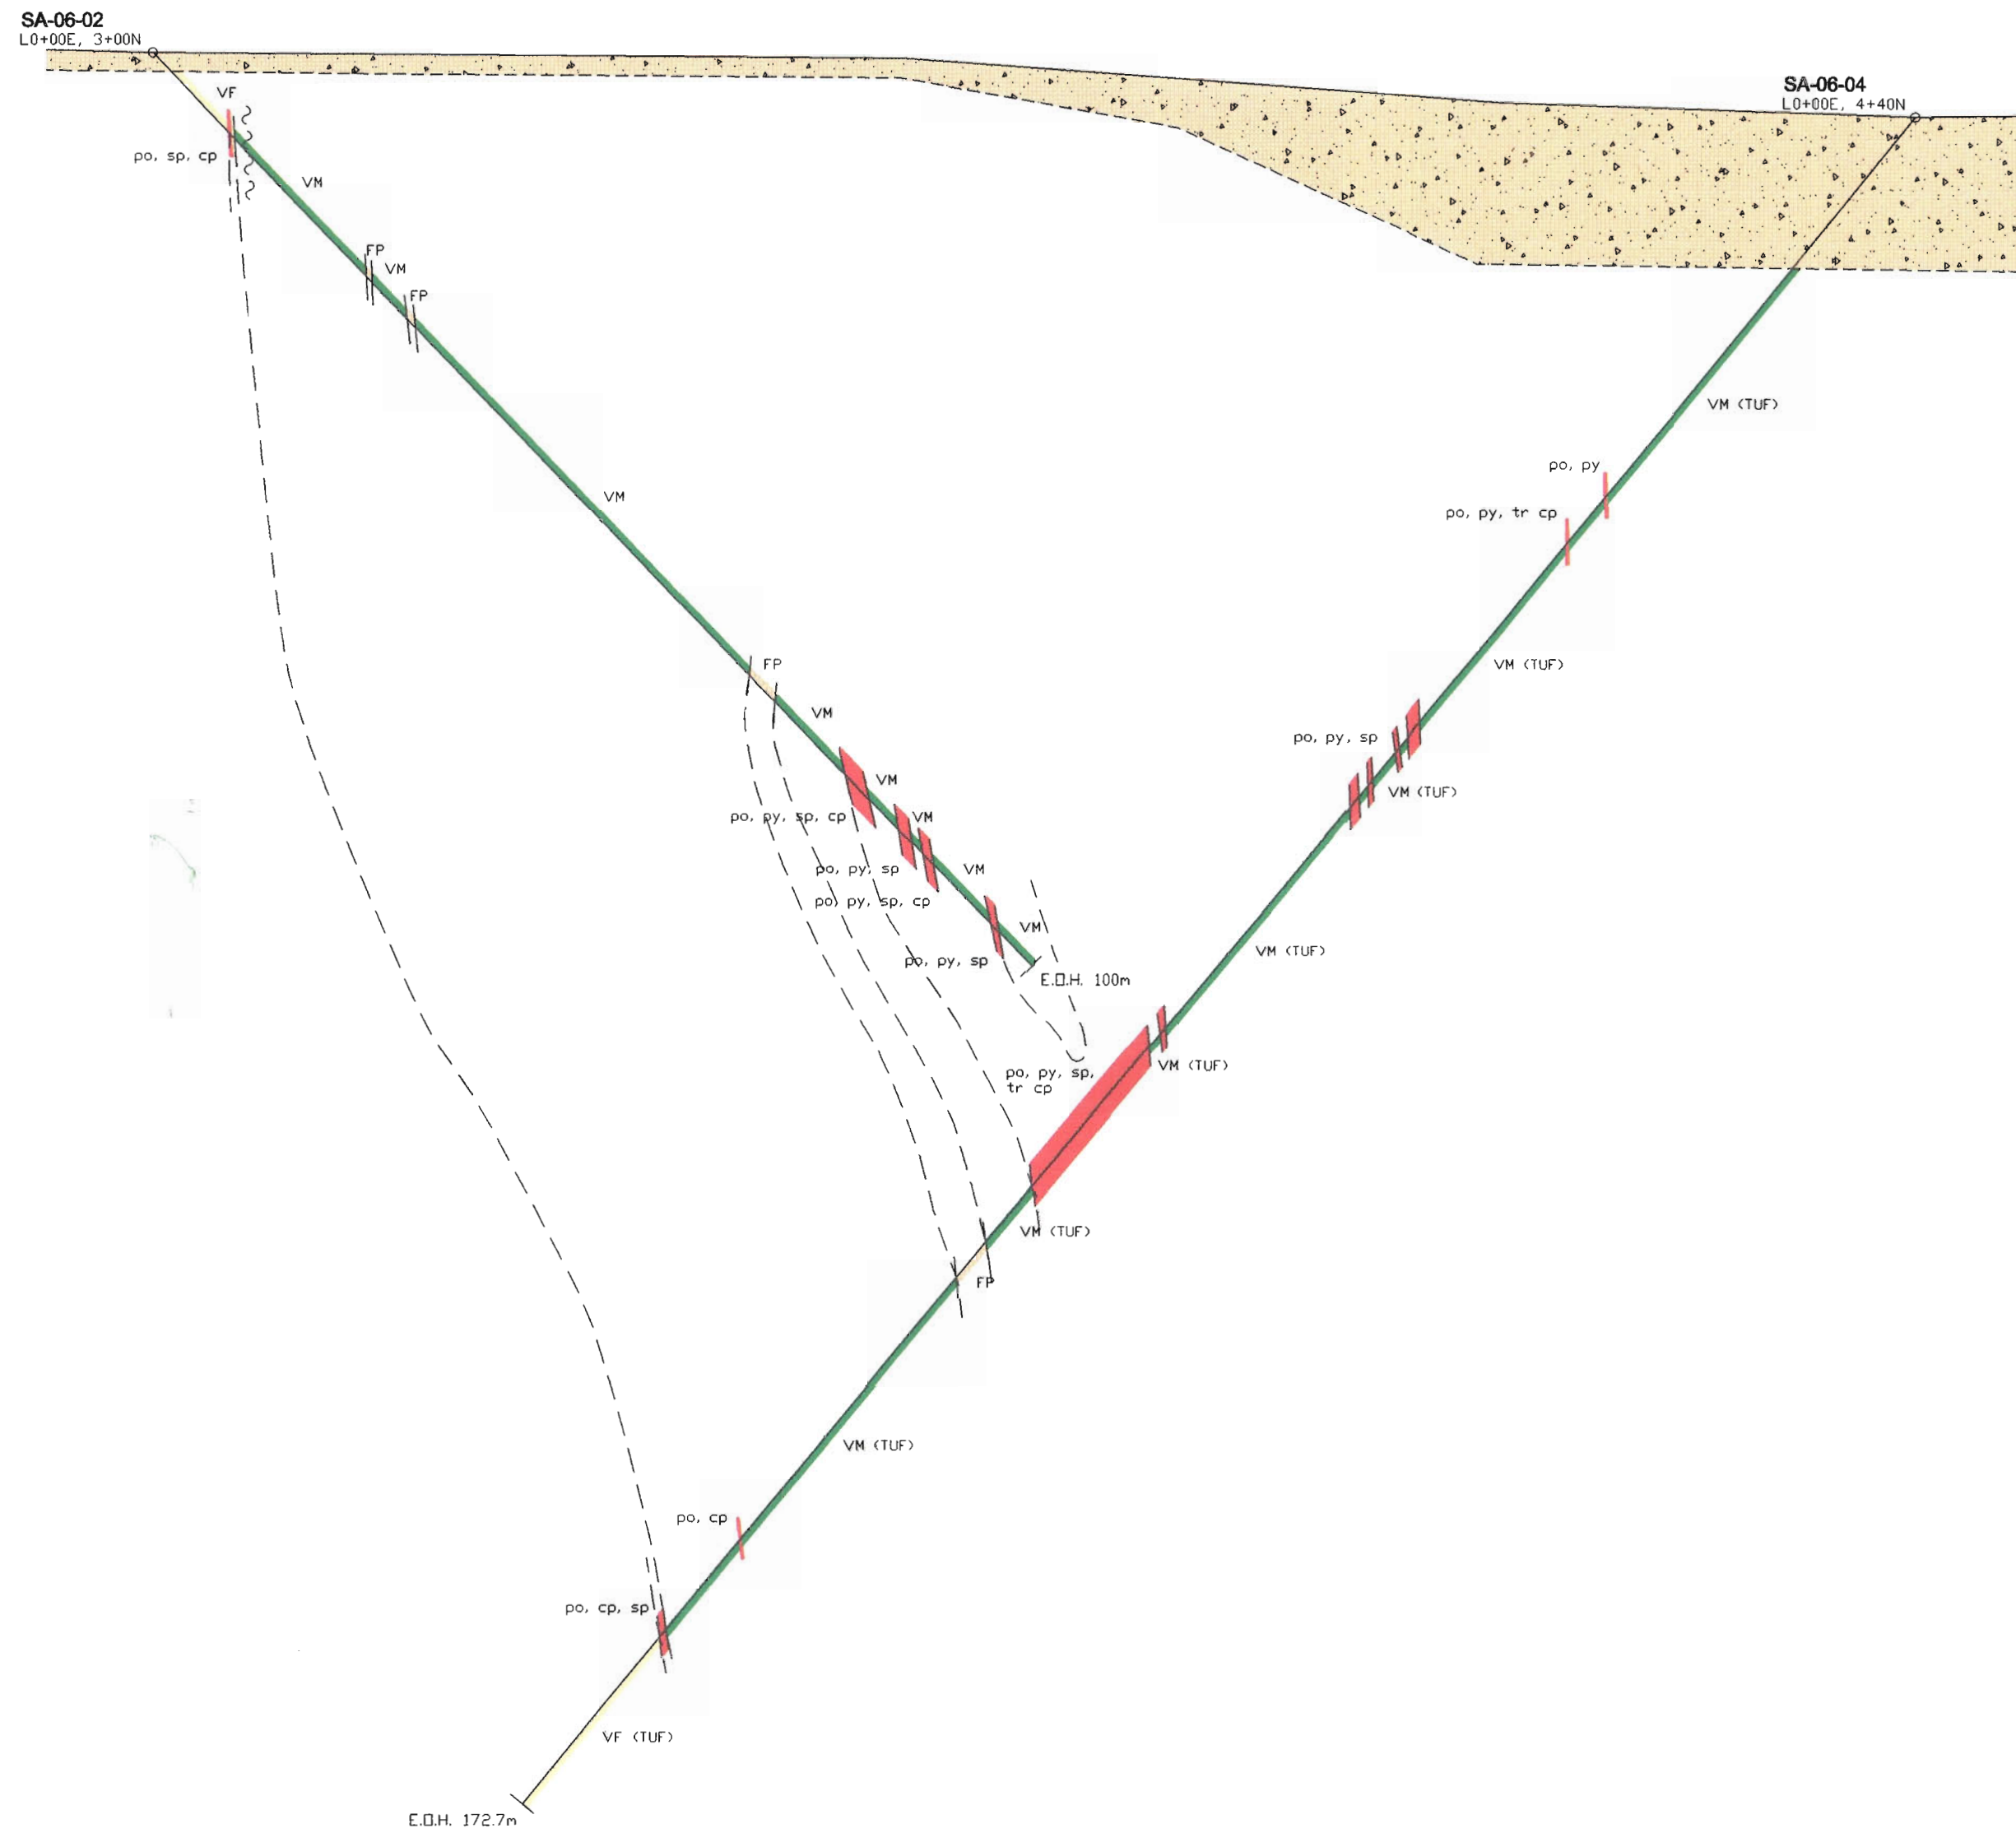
SA-06-02
L0+00E, 3+00N

VF
po, sp, cp
VM
FP
VM
FP
VM
FP
VM
VM
po, py, sp, cp
VM
po, py, sp
po, py, sp, cp
VM
VM
po, py, sp
E.O.H. 100m

SA-06-04
L0+00E, 4+40N

VM (TUF)
po, py
po, py, tr cp
VM (TUF)
po, py, sp
VM (TUF)
VM (TUF)
po, py, sp, tr cp
VM (TUF)
VM (TUF)
FP
VM (TUF)
po, cp
po, cp, sp
VF (TUF)
E.O.H. 172.7m